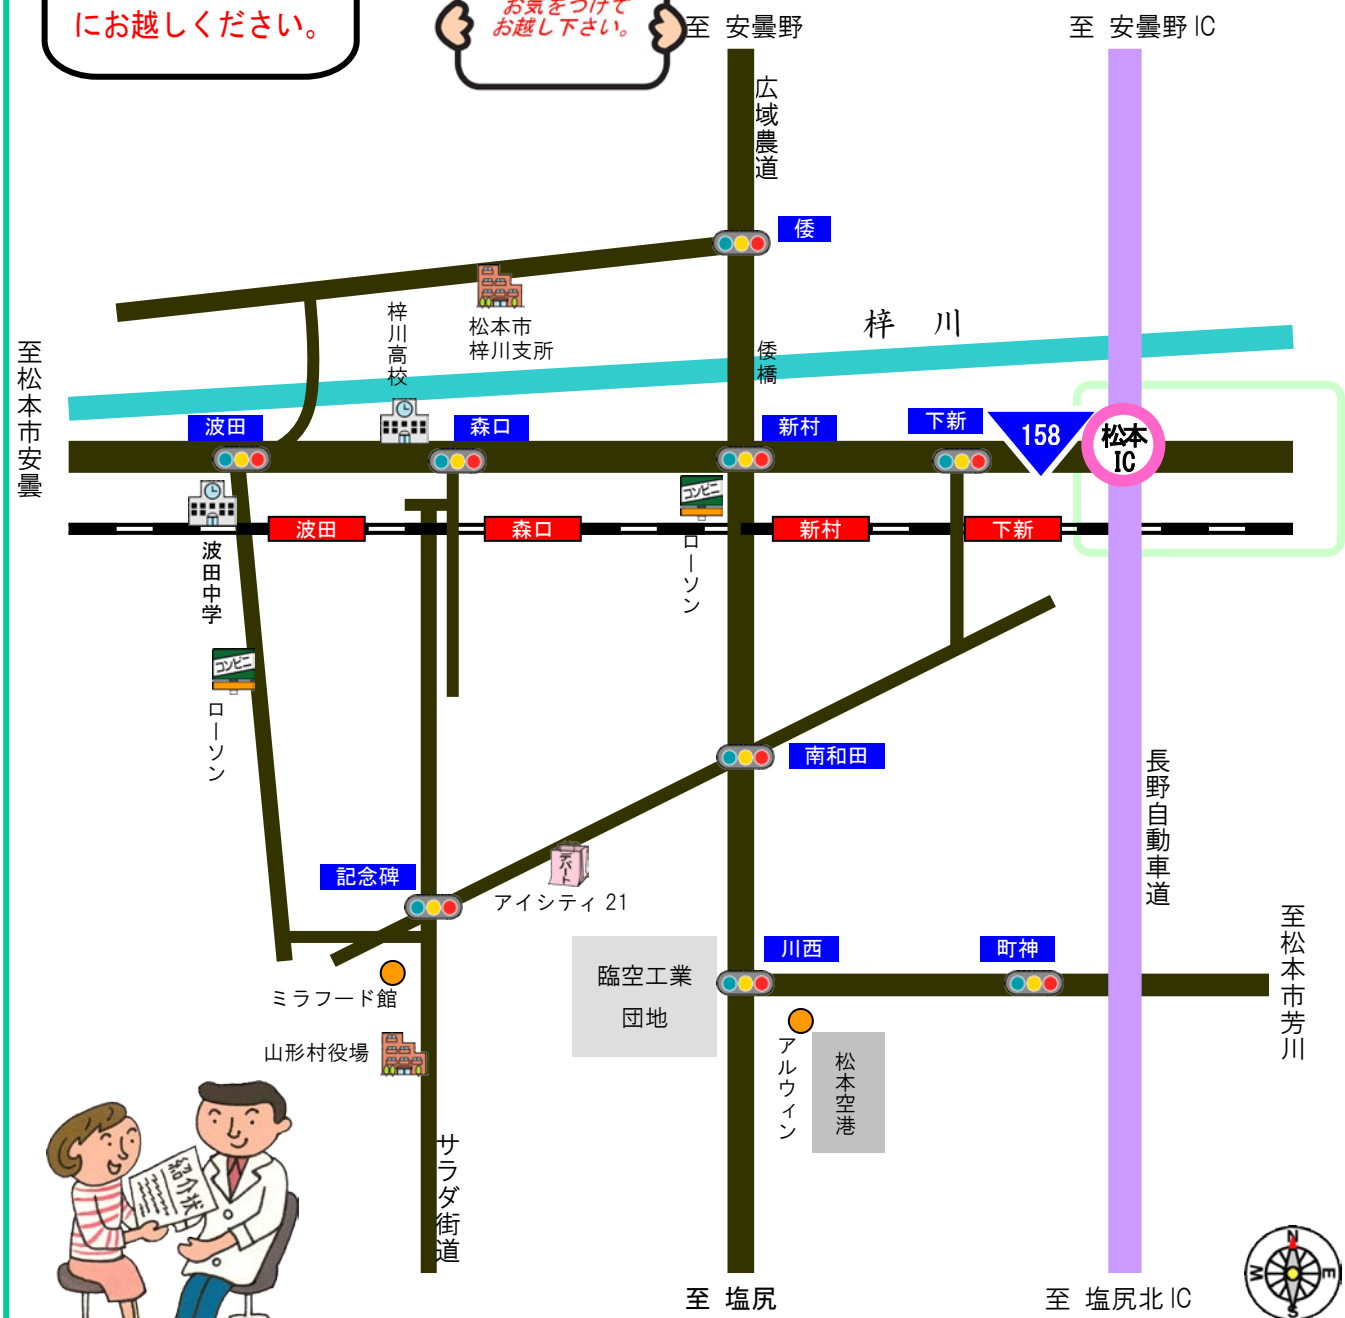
にお越しください。

お気をつけて
お越し下さい。

至 安曇野

至 安曇野 IC

広域農道

倭

松本市
梓川支所

梓 川

倭橋

梓川高校

至松本市安曇

波田

森口

新村

下新

158

松本 IC

コンビニ

波田

森口

新村

下新

波田中学

ローソン

コンビニ

ローソン

南和田

長野自動車道

記念碑

デパート

アイシティ 21

臨空工業
団地

川西

町神

至松本市芳川

ミラフード館

山形村役場

アルウィン

松本空港

紹介状

サラダ街道

至 塩尻

至 塩尻北 IC

N
E
S
W